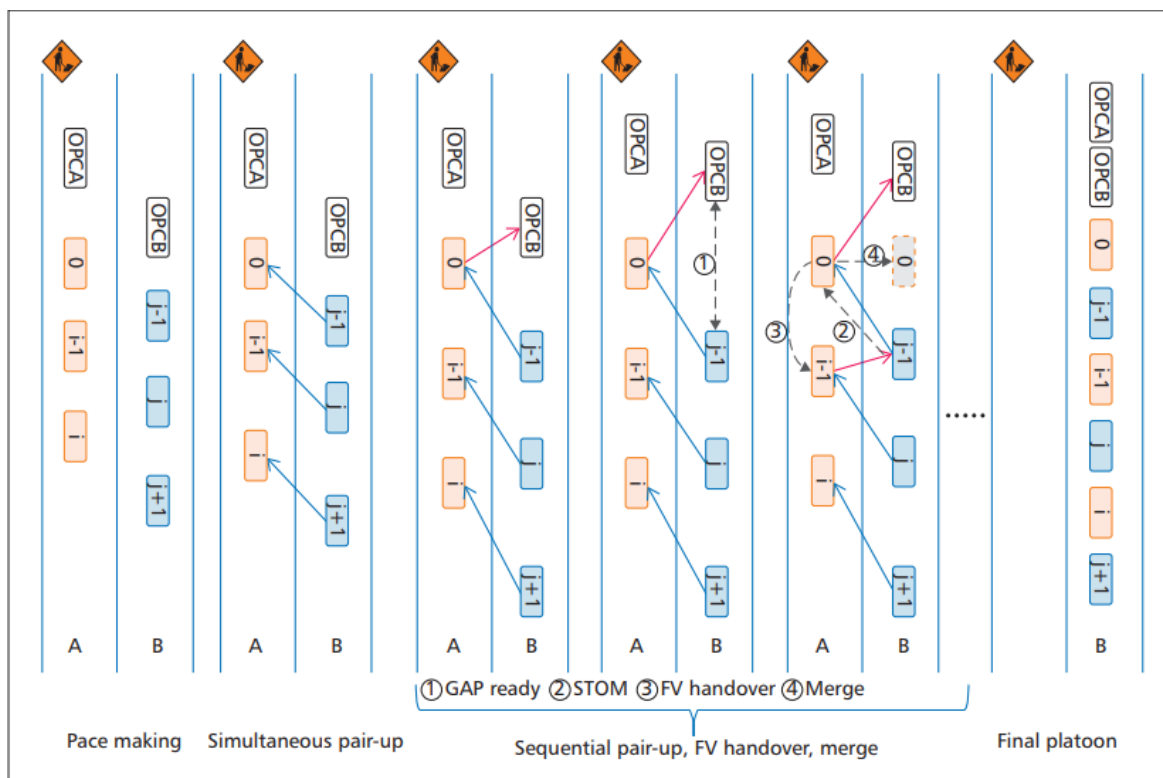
OPCA
0
i-1
i
OPCB
j-1
j
j+1
A
B

OPCA
0
i-1
i
OPCB
j-1
j
j+1
A
B

OPCA
0
i-1
i
OPCB
j-1
j
j+1
A
B

OPCA
0
i-1
i
OPCB
①
j-1
j
j+1
A
B

OPCA
0
④
0
③
②
i-1
i
OPCB
j-1
j
j+1
A
B

.....

OPCA
OPCB
0
j-1
i-1
j
i
j+1
B

①GAP ready ②STOM ③FV handover ④Merge

Pace making

Simultaneous pair-up

Sequential pair-up, FV handover, merge

Final platoon